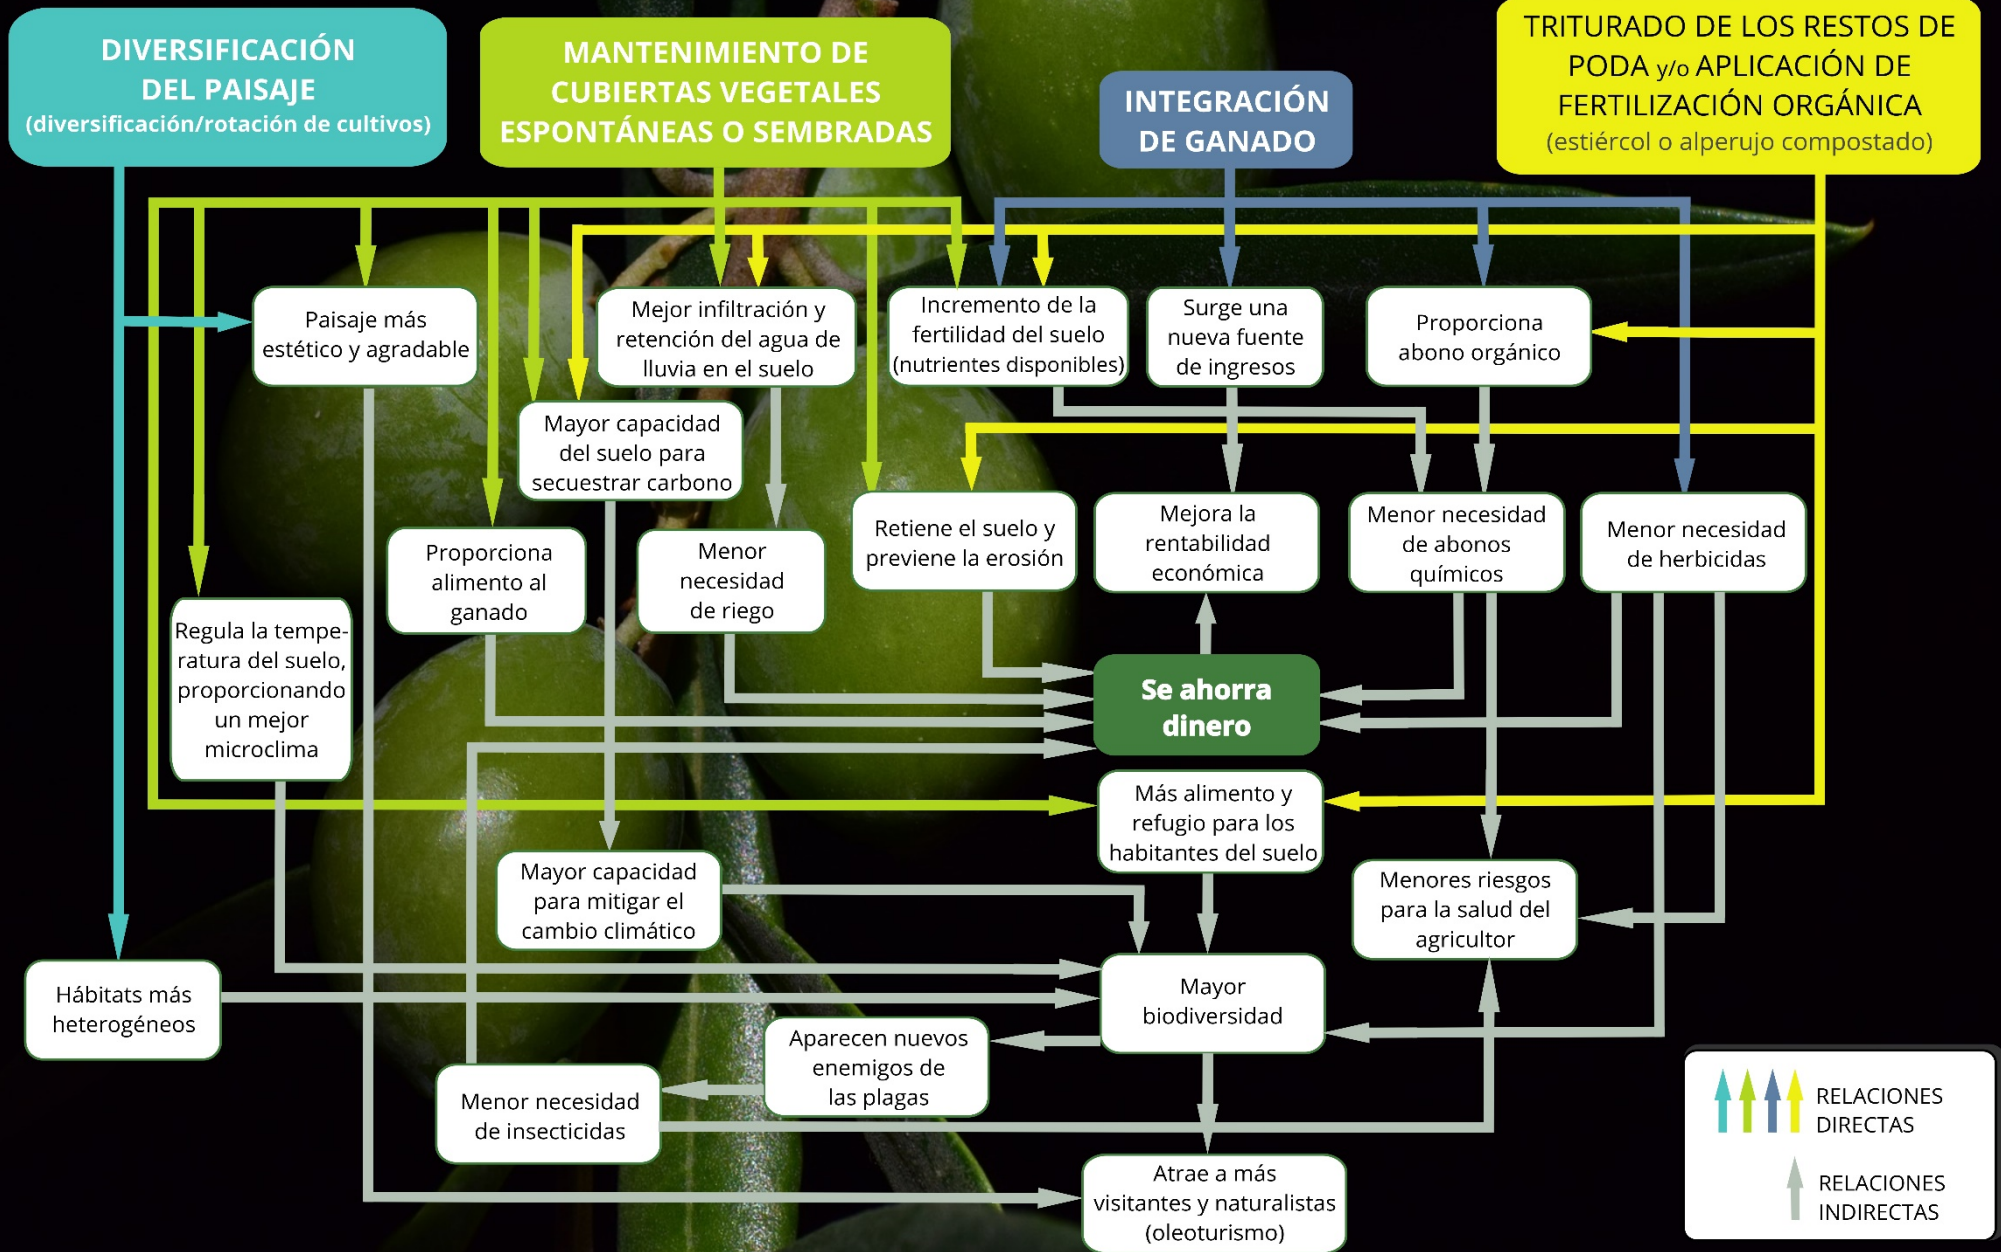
DIVERSIFICACIÓN DEL PAISAJE
(diversificación/rotación de cultivos)

MANTENIMIENTO DE CUBIERTAS VEGETALES ESPONTÁNEAS O SEMBRADAS

INTEGRACIÓN DE GANADO

TRITURADO DE LOS RESTOS DE PODA y/o APLICACIÓN DE FERTILIZACIÓN ORGÁNICA
(estiércol o alperujo compostado)

Paisaje más estético y agradable

Mejor infiltración y retención del agua de lluvia en el suelo

Incremento de la fertilidad del suelo (nutrientes disponibles)

Surge una nueva fuente de ingresos

Proporciona abono orgánico

Mayor capacidad del suelo para secuestrar carbono

Retiene el suelo y previene la erosión

Mejora la rentabilidad económica

Menor necesidad de abonos químicos

Menor necesidad de herbicidas

Proporciona alimento al ganado

Menor necesidad de riego

Regula la temperatura del suelo, proporcionando un mejor microclima

Se ahorra dinero

Más alimento y refugio para los habitantes del suelo

Mayor capacidad para mitigar el cambio climático

Menores riesgos para la salud del agricultor

Hábitats más heterogéneos

Mayor biodiversidad

Aparecen nuevos enemigos de las plagas

Menor necesidad de insecticidas

Atrae a más visitantes y naturalistas (oleoturismo)

RELACIONES DIRECTAS

RELACIONES INDIRECTAS